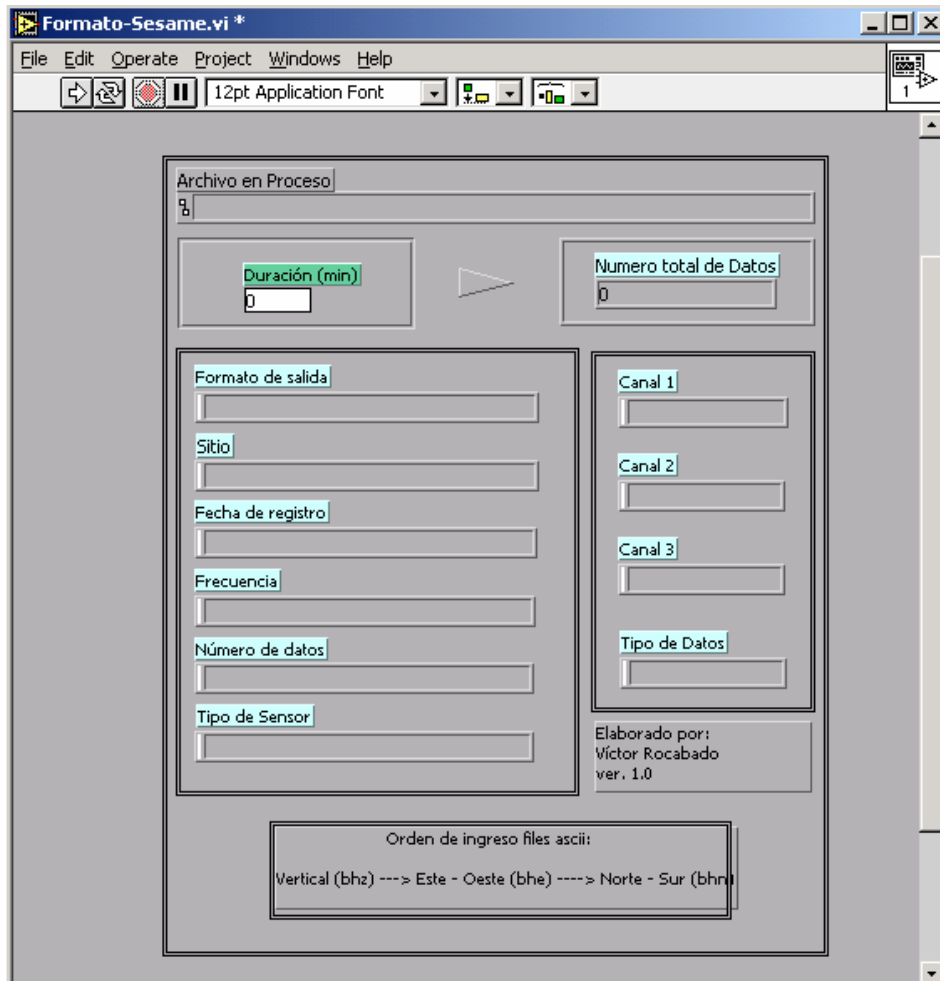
Formato-Sesame.vi *

File Edit Operate Project Windows Help

12pt Application Font

1

Archivo en Proceso

Duración (min)
0

Numero total de Datos
0

Formato de salida

Sitio

Fecha de registro

Frecuencia

Número de datos

Tipo de Sensor

Canal 1

Canal 2

Canal 3

Tipo de Datos

Elaborado por:
Víctor Rocabado
ver. 1.0

Orden de ingreso files ascii:

Vertical (bhz) ---> Este - Oeste (bhe) ----> Norte - Sur (bhn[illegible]